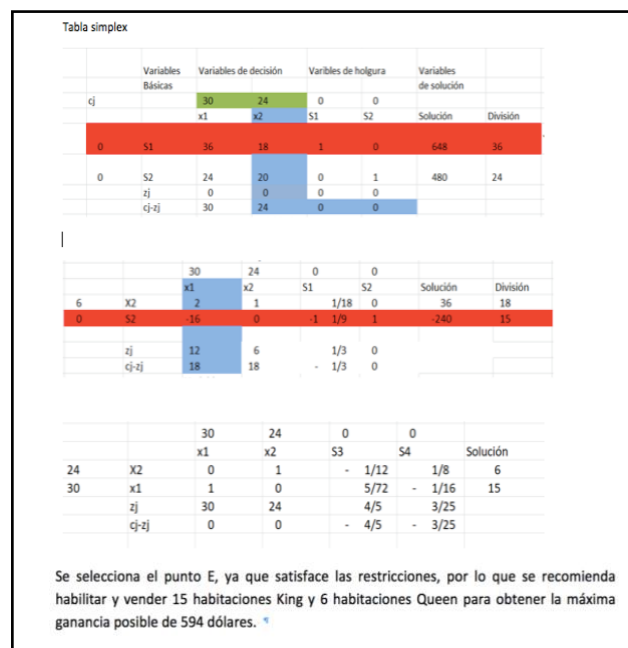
Tabla simplex

|  | Variables Básicas | Variables de decisión |  | Varibles de holgura |  | Variables de solución |  |
|---|---|---|---|---|---|---|---|
| cj |  | 30 | 24 | 0 | 0 |  |  |
|  |  | x1 | x2 | S1 | S2 | Solución | División |
| 0 | S1 | 36 | 18 | 1 | 0 | 648 | 36 |
| 0 | S2 | 24 | 20 | 0 | 1 | 480 | 24 |
|  | zj | 0 | 0 | 0 | 0 |  |  |
|  | cj-zj | 30 | 24 | 0 | 0 |  |  |

|  |  | 30 | 24 | 0 | 0 |  |  |
|---|---|---|---|---|---|---|---|
|  |  | x1 | x2 | S1 | S2 | Solución | División |
| 6 | X2 | 2 | 1 | 1/18 | 0 | 36 | 18 |
| 0 | S2 | -16 | 0 | -1 1/9 | 1 | -240 | 15 |
|  | zj | 12 | 6 | 1/3 | 0 |  |  |
|  | cj-zj | 18 | 18 | - 1/3 | 0 |  |  |

|  |  | 30 | 24 | 0 | 0 |  |
|---|---|---|---|---|---|---|
|  |  | x1 | x2 | S3 | S4 | Solución |
| 24 | X2 | 0 | 1 | - 1/12 | 1/8 | 6 |
| 30 | x1 | 1 | 0 | 5/72 | - 1/16 | 15 |
|  | zj | 30 | 24 | 4/5 | 3/25 |  |
|  | cj-zj | 0 | 0 | - 4/5 | - 3/25 |  |

Se selecciona el punto E, ya que satisface las restricciones, por lo que se recomienda habilitar y vender 15 habitaciones King y 6 habitaciones Queen para obtener la máxima ganancia posible de 594 dólares.